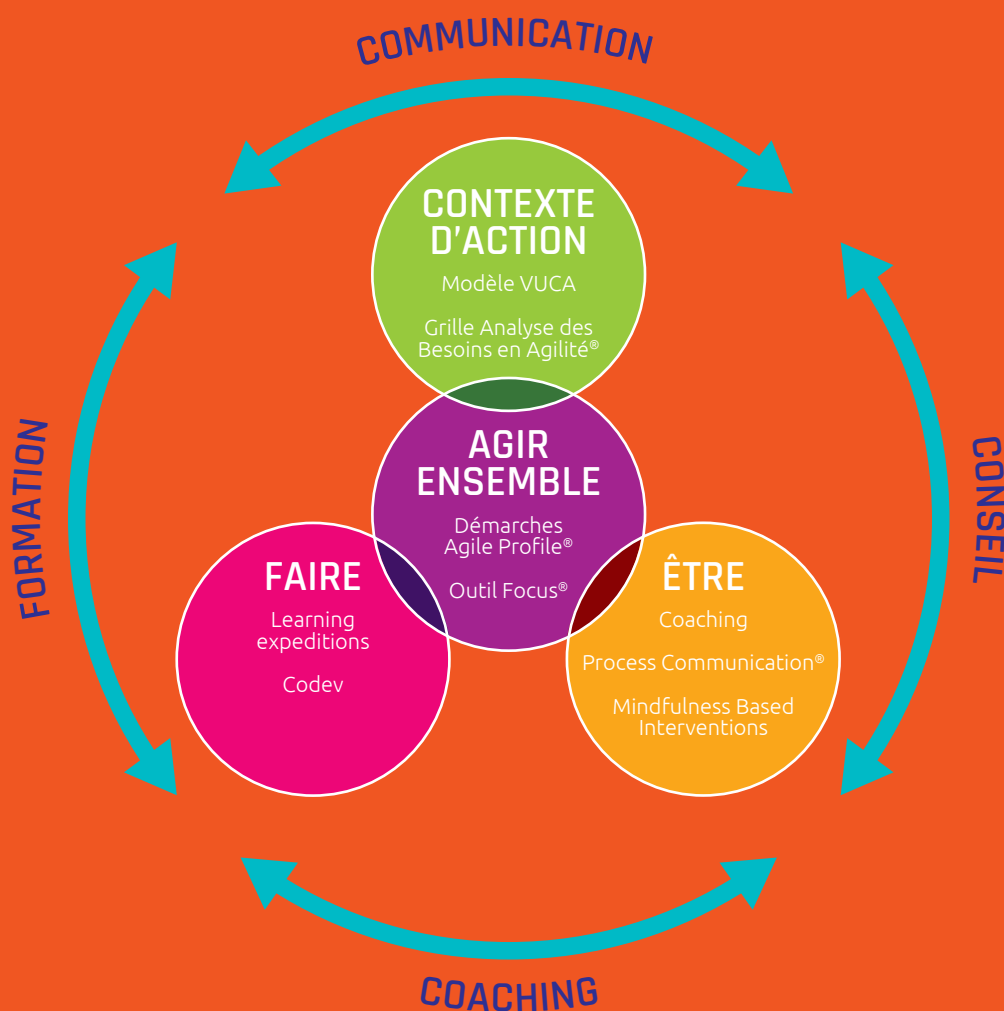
COMMUNICATION

CONTEXTE D'ACTION

Modèle VUCA

Grille Analyse des Besoins en Agilité®

AGIR ENSEMBLE

Démarches Agile Profile®

Outil Focus®

FAIRE

Learning expeditions

Codev

ÊTRE

Coaching

Process Communication®

Mindfulness Based Interventions

FORMATION

CONSEIL

COACHING